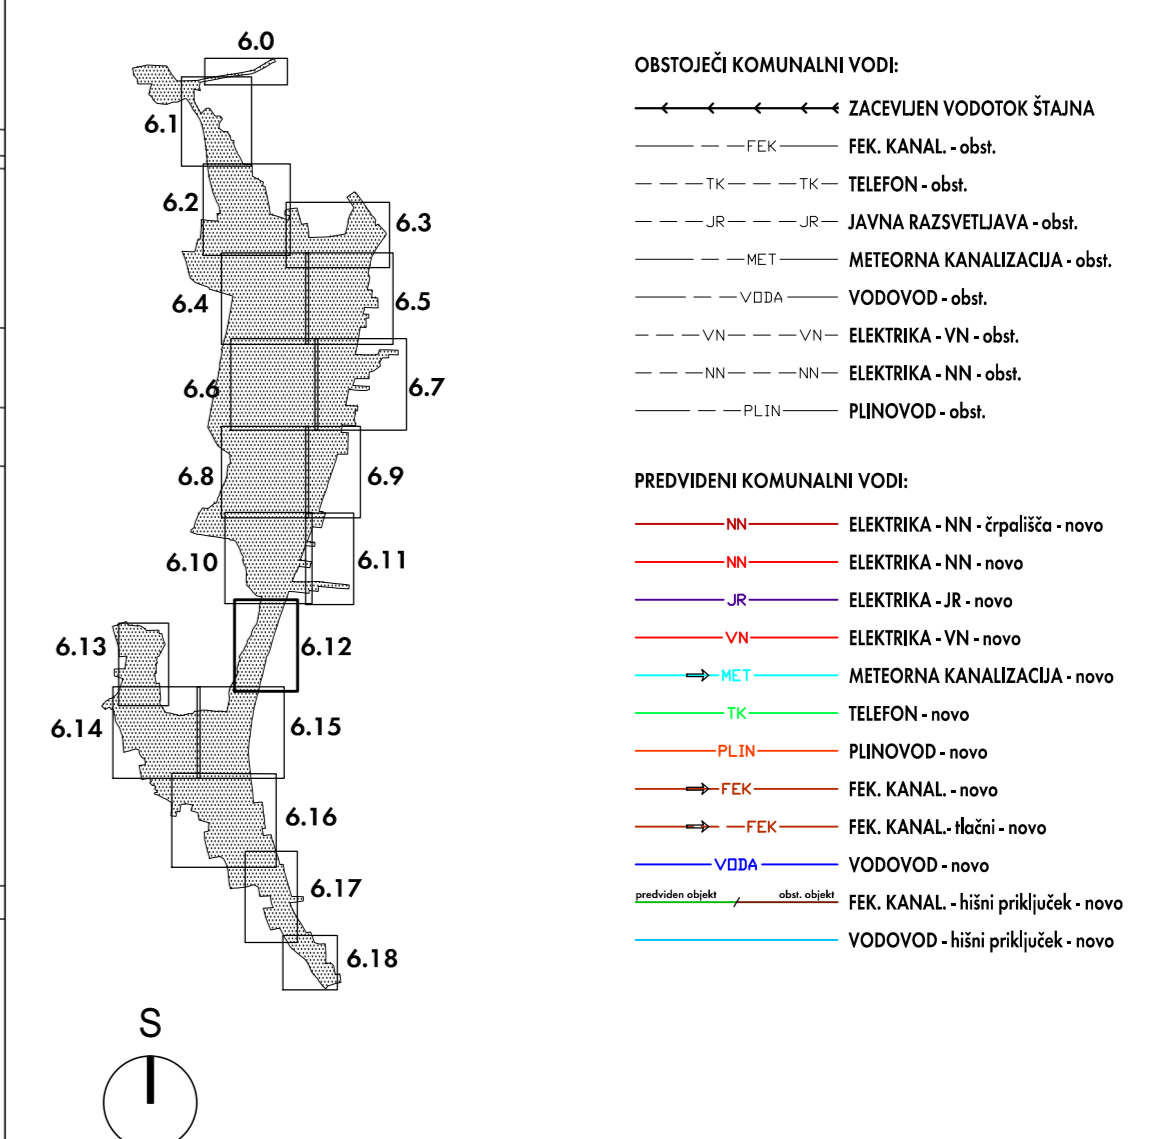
6.0
6.1
6.2
6.3
6.4
6.5
6.6
6.7
6.8
6.9
6.10
6.11
6.12
6.13
6.14
6.15
6.16
6.17
6.18
S

OBSTOJEČI KOMUNALNI VODI:

ZACEVLJEN VODOTOK ŠTAJNA
FEK — FEK. KANAL. - obst.
TK — TK — TELEFON - obst.
JR — JR — JAVNA RAZSVETLJAVA - obst.
MET — METEORNA KANALIZACIJA - obst.
VODA — VODOVOD - obst.
VN — VN — ELEKTRIKA - VN - obst.
NN — NN — ELEKTRIKA - NN - obst.
PLIN — PLINOVOD - obst.

PREDVIDENI KOMUNALNI VODI:

NN — ELEKTRIKA - NN - črpališča - novo
NN — ELEKTRIKA - NN - novo
JR — ELEKTRIKA - JR - novo
VN — ELEKTRIKA - VN - novo
MET — METEORNA KANALIZACIJA - novo
TK — TELEFON - novo
PLIN — PLINOVOD - novo
FEK — FEK. KANAL. - novo
FEK — FEK. KANAL.- tlačni - novo
VODA — VODOVOD - novo
predviden objekt obst. objekt FEK. KANAL. - hišni priključek - novo
VODOVOD - hišni priključek - novo